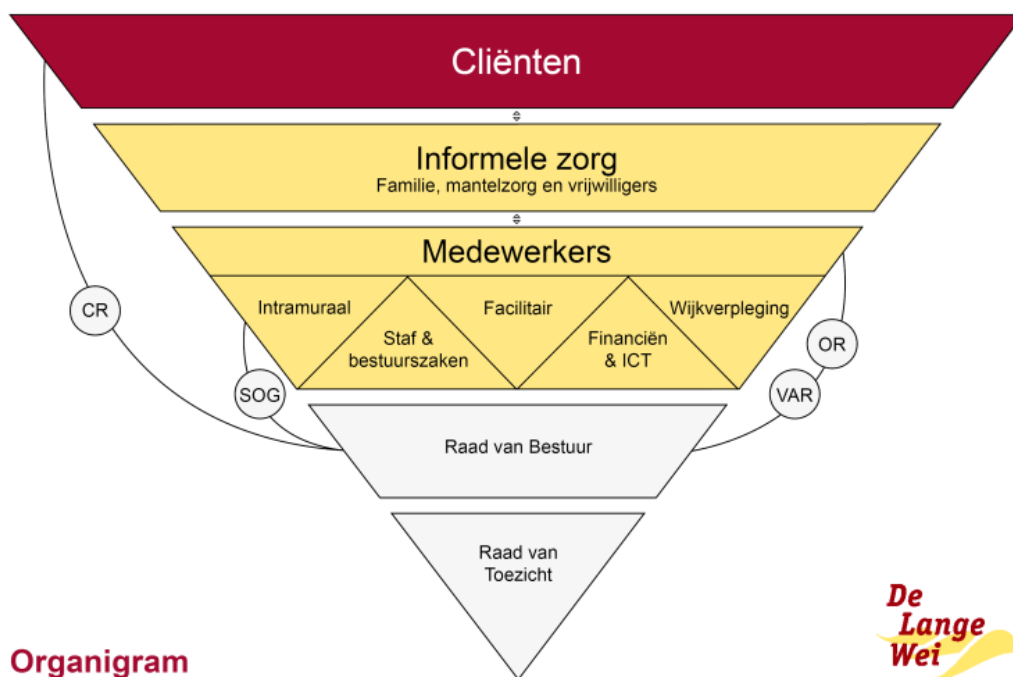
Cliënten

Informele zorg
Familie, mantelzorg en vrijwilligers

Medewerkers

Intramuraal

Staf & bestuurszaken

Facilitair

Financiën & ICT

Wijkverpleging

CR

SOG

OR

VAR

Raad van Bestuur

Raad van Toezicht

Organigram

De Lange Wei